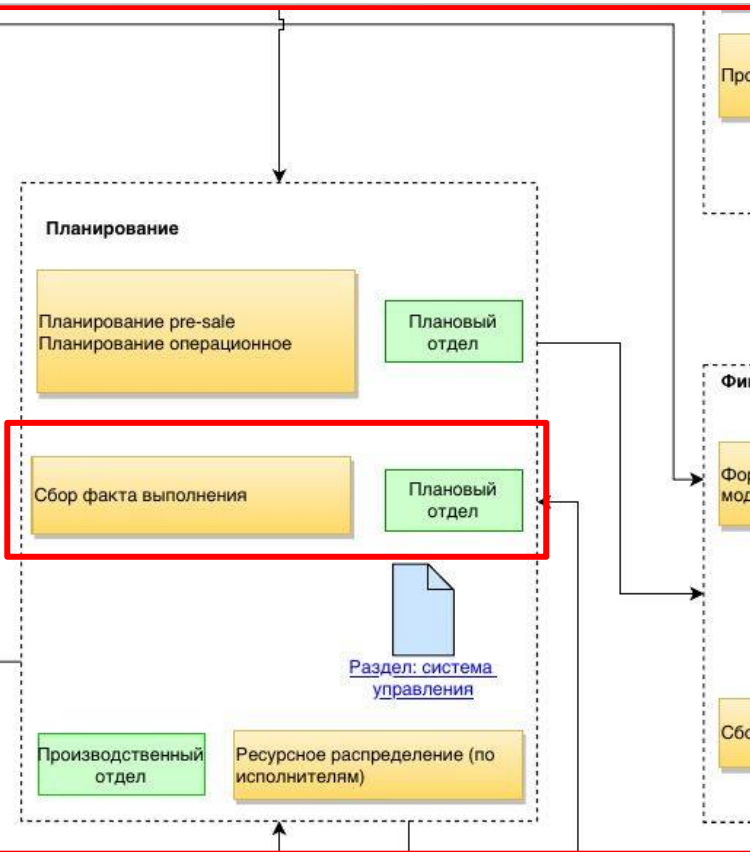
Про

Планирование

Планирование pre-sale
Планирование операционное

Плановый отдел

Фи

Сбор факта выполнения

Плановый отдел

Фор мод

Раздел: система управления

Сбо

Производственный отдел

Ресурсное распределение (по исполнителям)